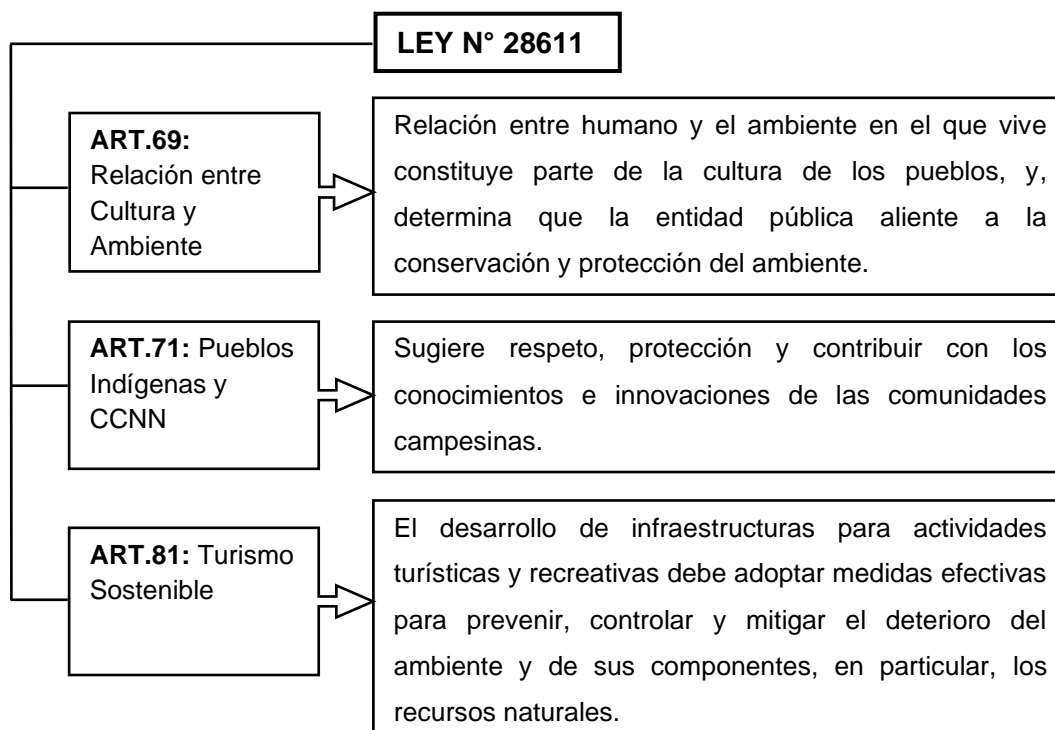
LEY N° 28611

ART.69: Relación entre Cultura y Ambiente

Relación entre humano y el ambiente en el que vive constituye parte de la cultura de los pueblos, y, determina que la entidad pública aliente a la conservación y protección del ambiente.

ART.71: Pueblos Indígenas y CCNN

Sugiere respeto, protección y contribuir con los conocimientos e innovaciones de las comunidades campesinas.

ART.81: Turismo Sostenible

El desarrollo de infraestructuras para actividades turísticas y recreativas debe adoptar medidas efectivas para prevenir, controlar y mitigar el deterioro del ambiente y de sus componentes, en particular, los recursos naturales.